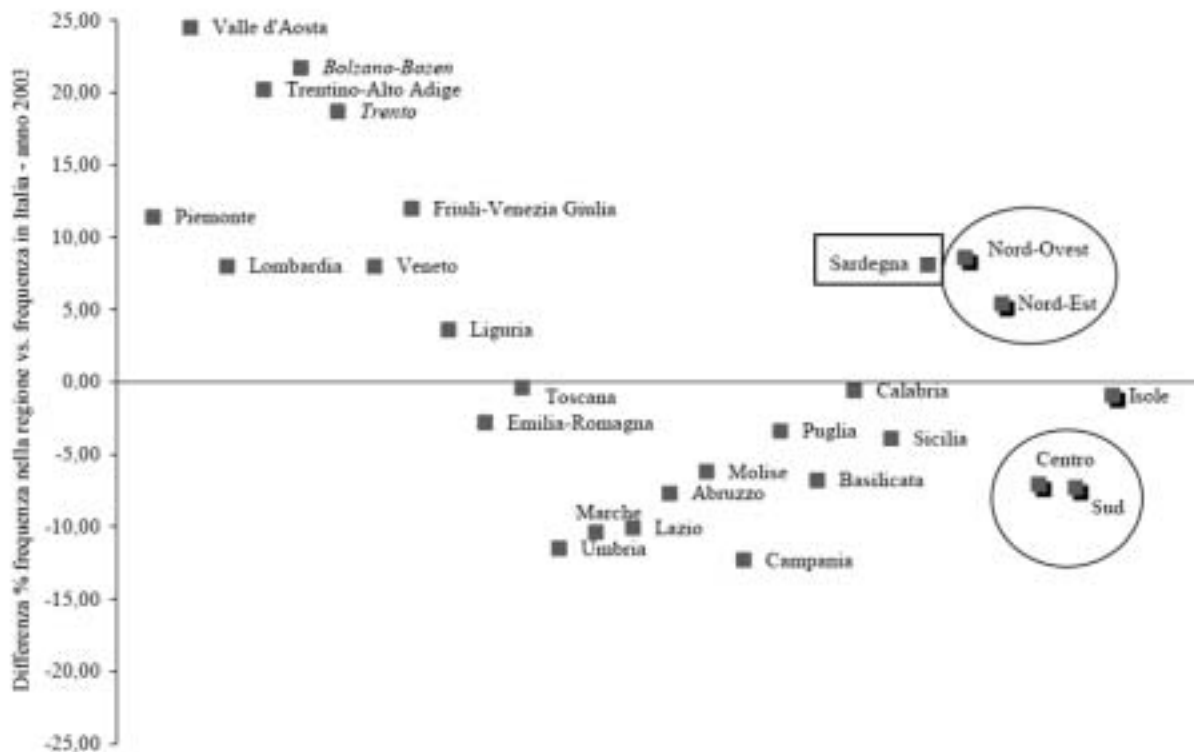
Differenza % frequenza nella regione vs. frequenza in Italia - anno 2003

25,00
20,00
15,00
10,00
5,00
0,00
-5,00
-10,00
-15,00
-20,00
-25,00

Valle d'Aosta
Bolzano-Bozen
Trentino-Alto Adige
Trento
Piemonte
Friuli-Venezia Giulia
Lombardia
Veneto
Liguria
Sardegna
Nord-Ovest
Nord-Est
Toscana
Emilia-Romagna
Calabria
Isole
Puglia
Sicilia
Molise
Abruzzo
Basilicata
Centro
Sud
Marche
Lazio
Umbria
Campania